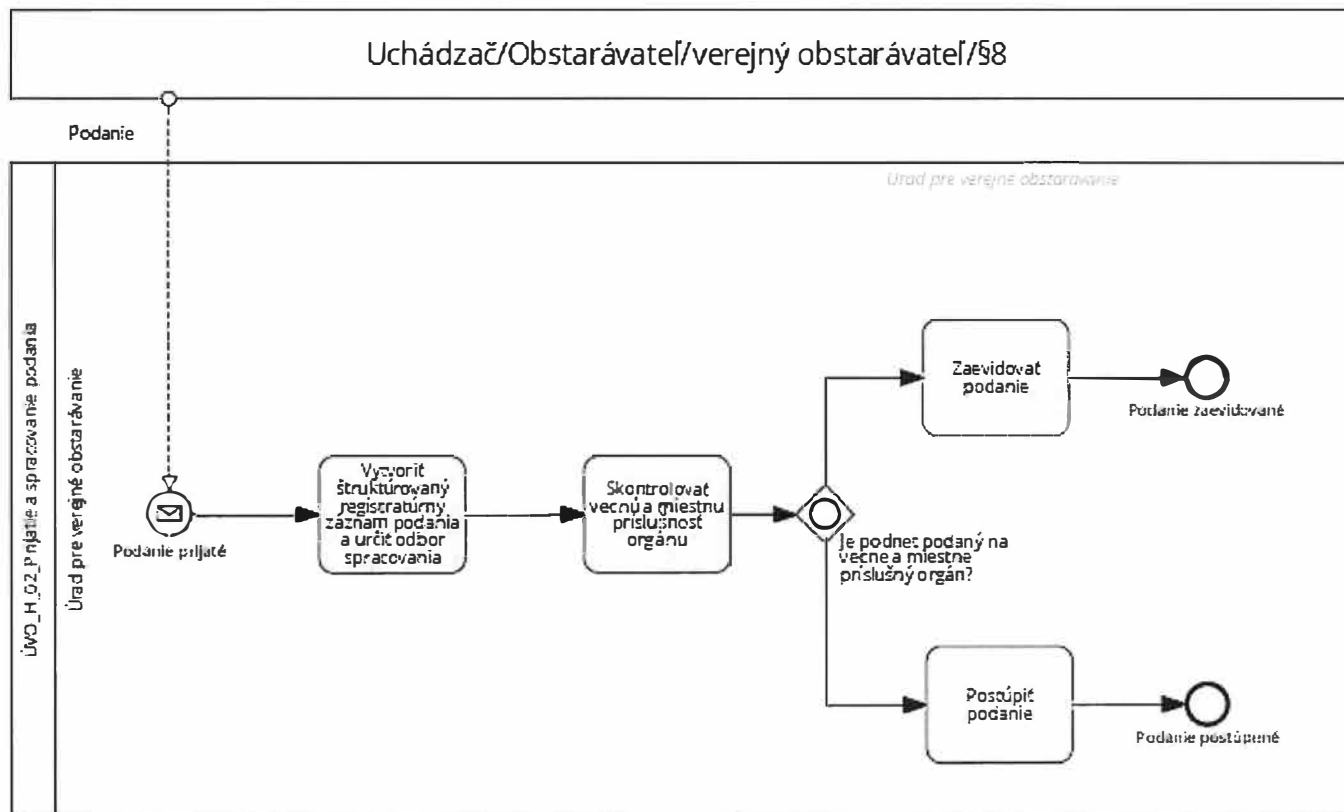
Uchádzač/Obstarávateľ/verejný obstarávateľ/§8

Podanie

ÚVO_H_02_Prijatie a spracovanie podania

Úrad pre verejné obstarávanie

Úrad pre verejné obstarávanie

Podanie prijaté

Vytvoriť štruktúrovaný registratúrny záznam podania a určiť odbor spracovania

Skontrolovať vecnú a miestnu príslušnosť orgánu

Je podnet podaný na vecne a miestne príslušný orgán?

Zaevidovať podanie

Podanie zaevidované

Postúpiť podanie

Podanie postúpené